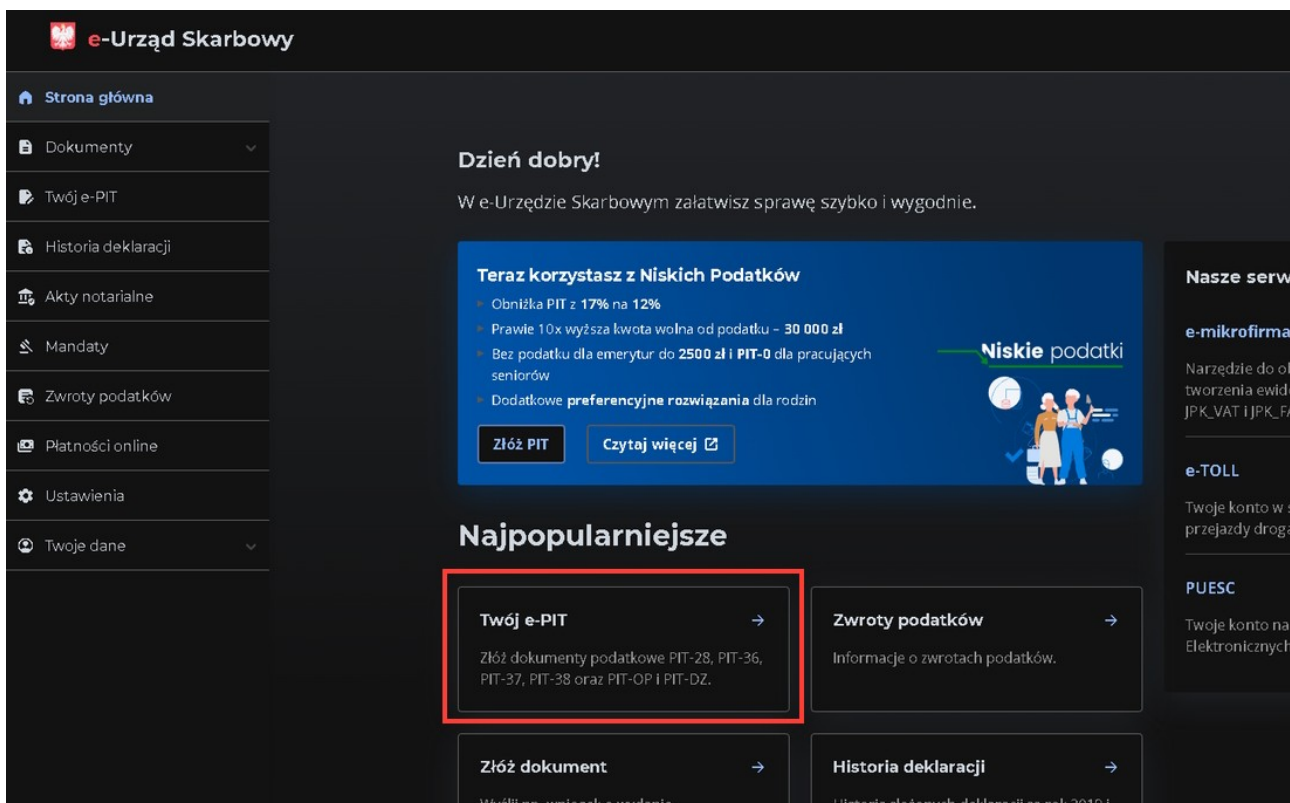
e-Urząd Skarbowy

Strona główna
Dokumenty
Twój e-PIT
Historia deklaracji
Akty notarialne
Mandaty
Zwroty podatków
Płatności online
Ustawienia
Twoje dane

Dzień dobry!

W e-Urzędzie Skarbowym załatwisz sprawę szybko i wygodnie.

Teraz korzystasz z Niskich Podatków
Obniżka PIT z 17% na 12%
Prawie 10x wyższa kwota wolna od podatku – 30 000 zł
Bez podatku dla emerytur do 2500 zł i PIT-0 dla pracujących seniorów
Dodatkowe preferencyjne rozwiązania dla rodzin

Złóż PIT
Czytaj więcej

Niskie podatki

Nasze serw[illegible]

e-mikrofirma
Narzędzie do o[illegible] tworzenia ewid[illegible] JPK_VAT i JPK_F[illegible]

e-TOLL
Twoje konto w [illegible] przejazdy drog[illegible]

PUESC
Twoje konto na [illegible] Elektroniczny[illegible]

Najpopularniejsze

Twój e-PIT
Złóż dokumenty podatkowe PIT-28, PIT-36, PIT-37, PIT-38 oraz PIT-OP i PIT-DZ.

Zwroty podatków
Informacje o zwrotach podatków.

Złóż dokument
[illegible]

Historia deklaracji
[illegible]